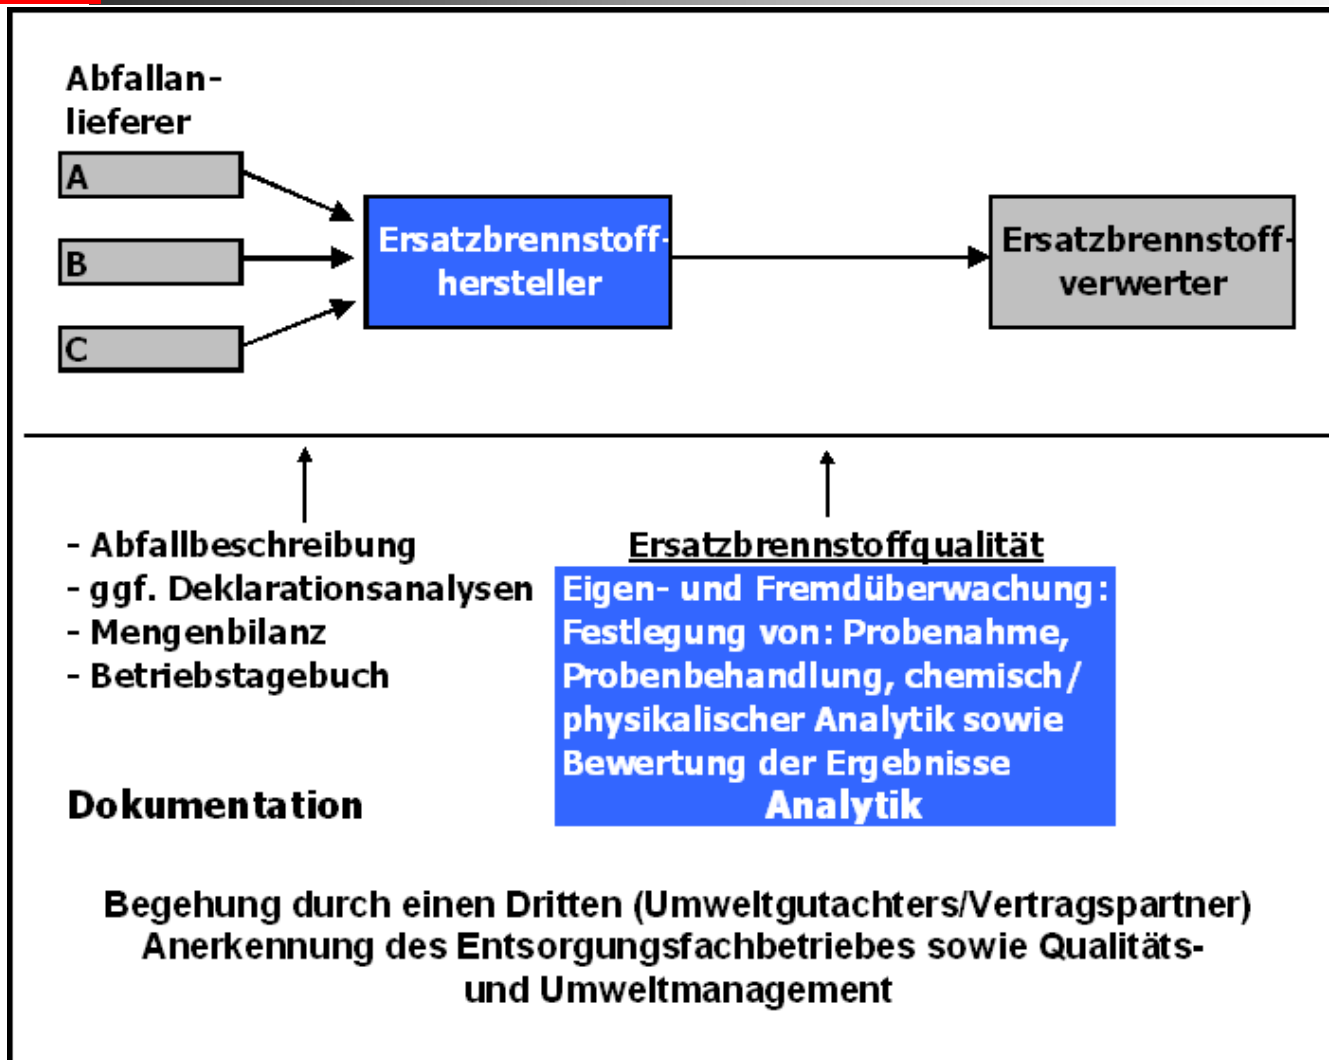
Abfallanlieferer

A

B

C

Ersatzbrennstoffhersteller

Ersatzbrennstoffverwerter

- Abfallbeschreibung
- ggf. Deklarationsanalysen
- Mengenbilanz
- Betriebstagebuch

Dokumentation

Ersatzbrennstoffqualität

Eigen- und Fremdüberwachung: Festlegung von: Probenahme, Probenbehandlung, chemisch / physikalischer Analytik sowie Bewertung der Ergebnisse

Analytik

Begehung durch einen Dritten (Umweltgutachters/Vertragspartner)
Anerkennung des Entsorgungsfachbetriebes sowie Qualitäts- und Umweltmanagement